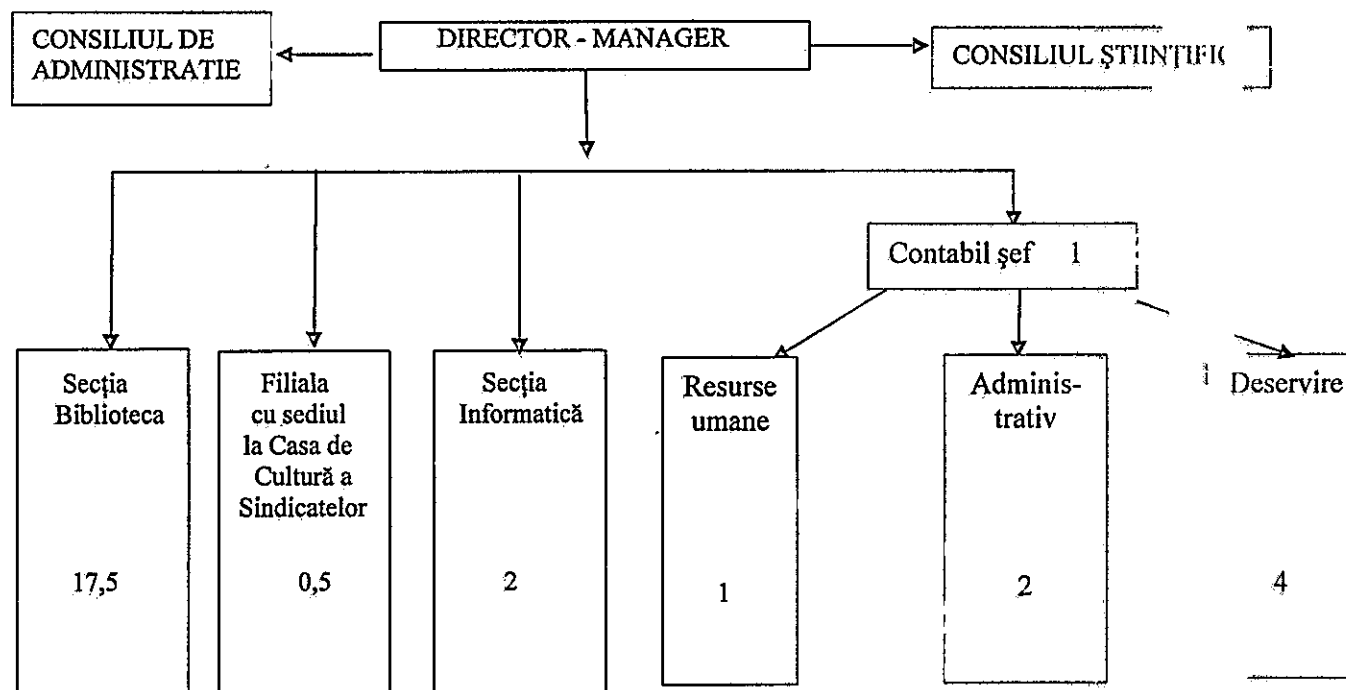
CONSILIUL DE ADMINISTRATIE

DIRECTOR - MANAGER

CONSILIUL ŞTIINŢIFI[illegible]

Contabil şef 1

Secţia Biblioteca

17,5

Filiala cu sediul la Casa de Cultură a Sindicatelor

0,5

Secţia Informatică

2

Resurse umane

1

Administrativ

2

Deservire

4